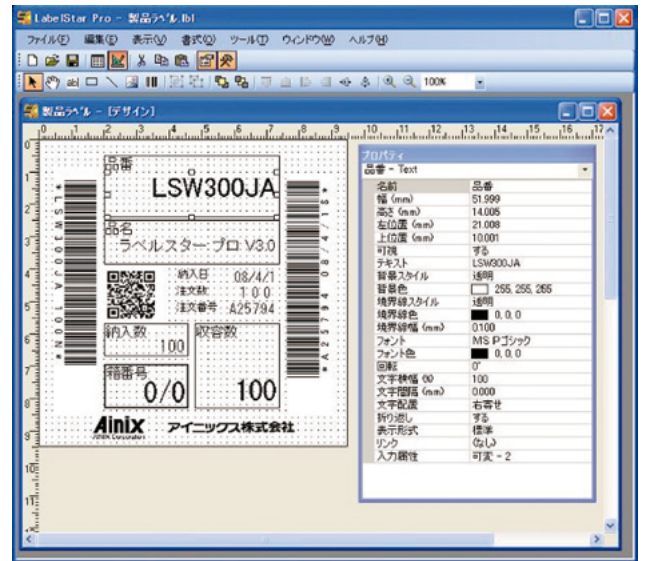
LabelStar Pro - 製品ラベル.lbl

ファイル(F) 編集(E) 表示(V) 書式(O) ツール(T) ウィンドウ(W) ヘルプ(H)

100%

製品ラベル - [デザイン]

0 1 2 3 4 5 6 7 8 9 10 11 12 13 14 15 16 17

品番
LSW300JA

品名
ラベルスター・プロ V3.0

納入日 08/4/1
注文数 100
注文番号 A25794

納入数
100

収容数
100

箱番号
0/0

Ainix
アイニックス株式会社

プロパティ
品番 - Text

| 名前 | 品番 |
|---|---|
| 幅 (mm) | 51.999 |
| 高さ (mm) | 14.005 |
| 左位置 (mm) | 21.008 |
| 上位置 (mm) | 10.001 |
| 可視 | する |
| テキスト | LSW300JA |
| 背景スタイル | 透明 |
| 背景色 | 255, 255, 255 |
| 境界線スタイル | 透明 |
| 境界線色 | 0, 0, 0 |
| 境界線幅 (mm) | 0.100 |
| フォント | MS Pゴシック |
| フォント色 | 0, 0, 0 |
| 回転 | 0° |
| 文字幹幅 (%) | 100 |
| 文字間隔 (mm) | 0.000 |
| 文字配置 | 右寄せ |
| 折り返し | する |
| 表示形式 | 標準 |
| リンク | (なし) |
| 入力属性 | 可変 - 2 |